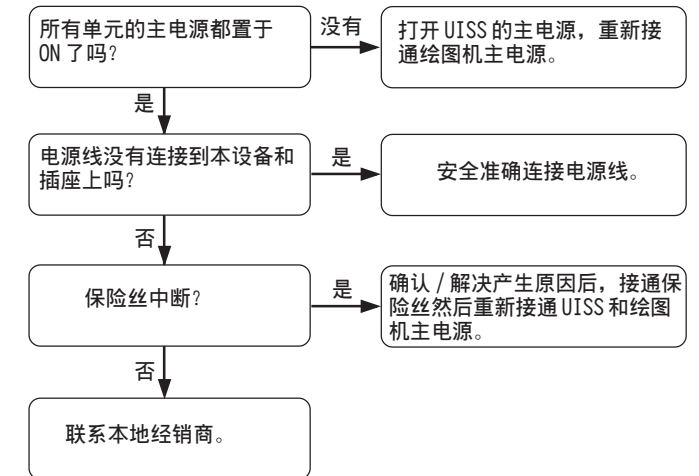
所有单元的主电源都置于 ON 了吗?

没有

打开 UISS 的主电源，重新接通绘图机主电源。

是

电源线没有连接到本设备和插座上吗?

是

安全准确连接电源线。

否

保险丝中断?

是

确认 / 解决产生原因后，接通保险丝然后重新接通 UISS 和绘图机主电源。

否

联系本地经销商。